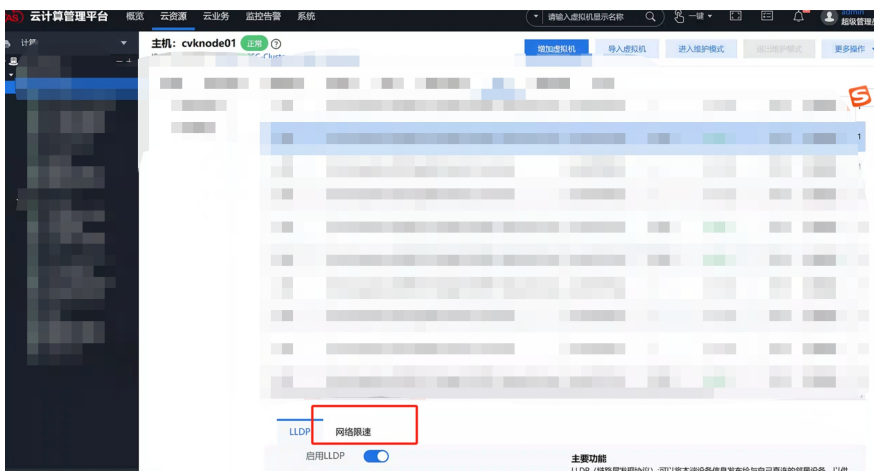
AS) 云计算管理平台 概览 云资源 云业务 监控告警 系统

请输入虚拟机显示名称

一键

admin
超级管理员

计算

主机：cvknode01 正常

增加虚拟机 导入虚拟机 进入维护模式 退出维护模式 更多操作

LLDP 网络限速

启用LLDP

主要功能
LLDP（链路层发现协议）可以将本端设备信息发布给与自己直连的邻居设备，以供